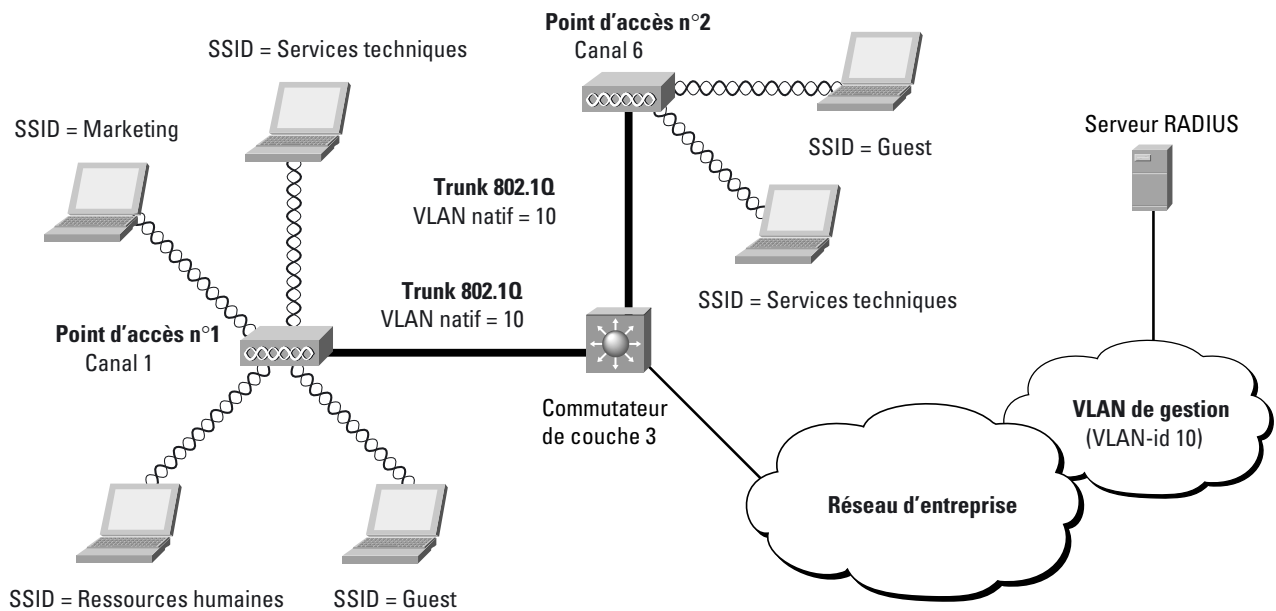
Point d'accès n°2
Canal 6

SSID = Services techniques

SSID = Marketing

Serveur RADIUS

SSID = Guest

Trunk 802.1Q
VLAN natif = 10

Trunk 802.1Q
VLAN natif = 10

SSID = Services techniques

Point d'accès n°1
Canal 1

Commutateur
de couche 3

VLAN de gestion
(VLAN-id 10)

Réseau d'entreprise

SSID = Ressources humaines

SSID = Guest